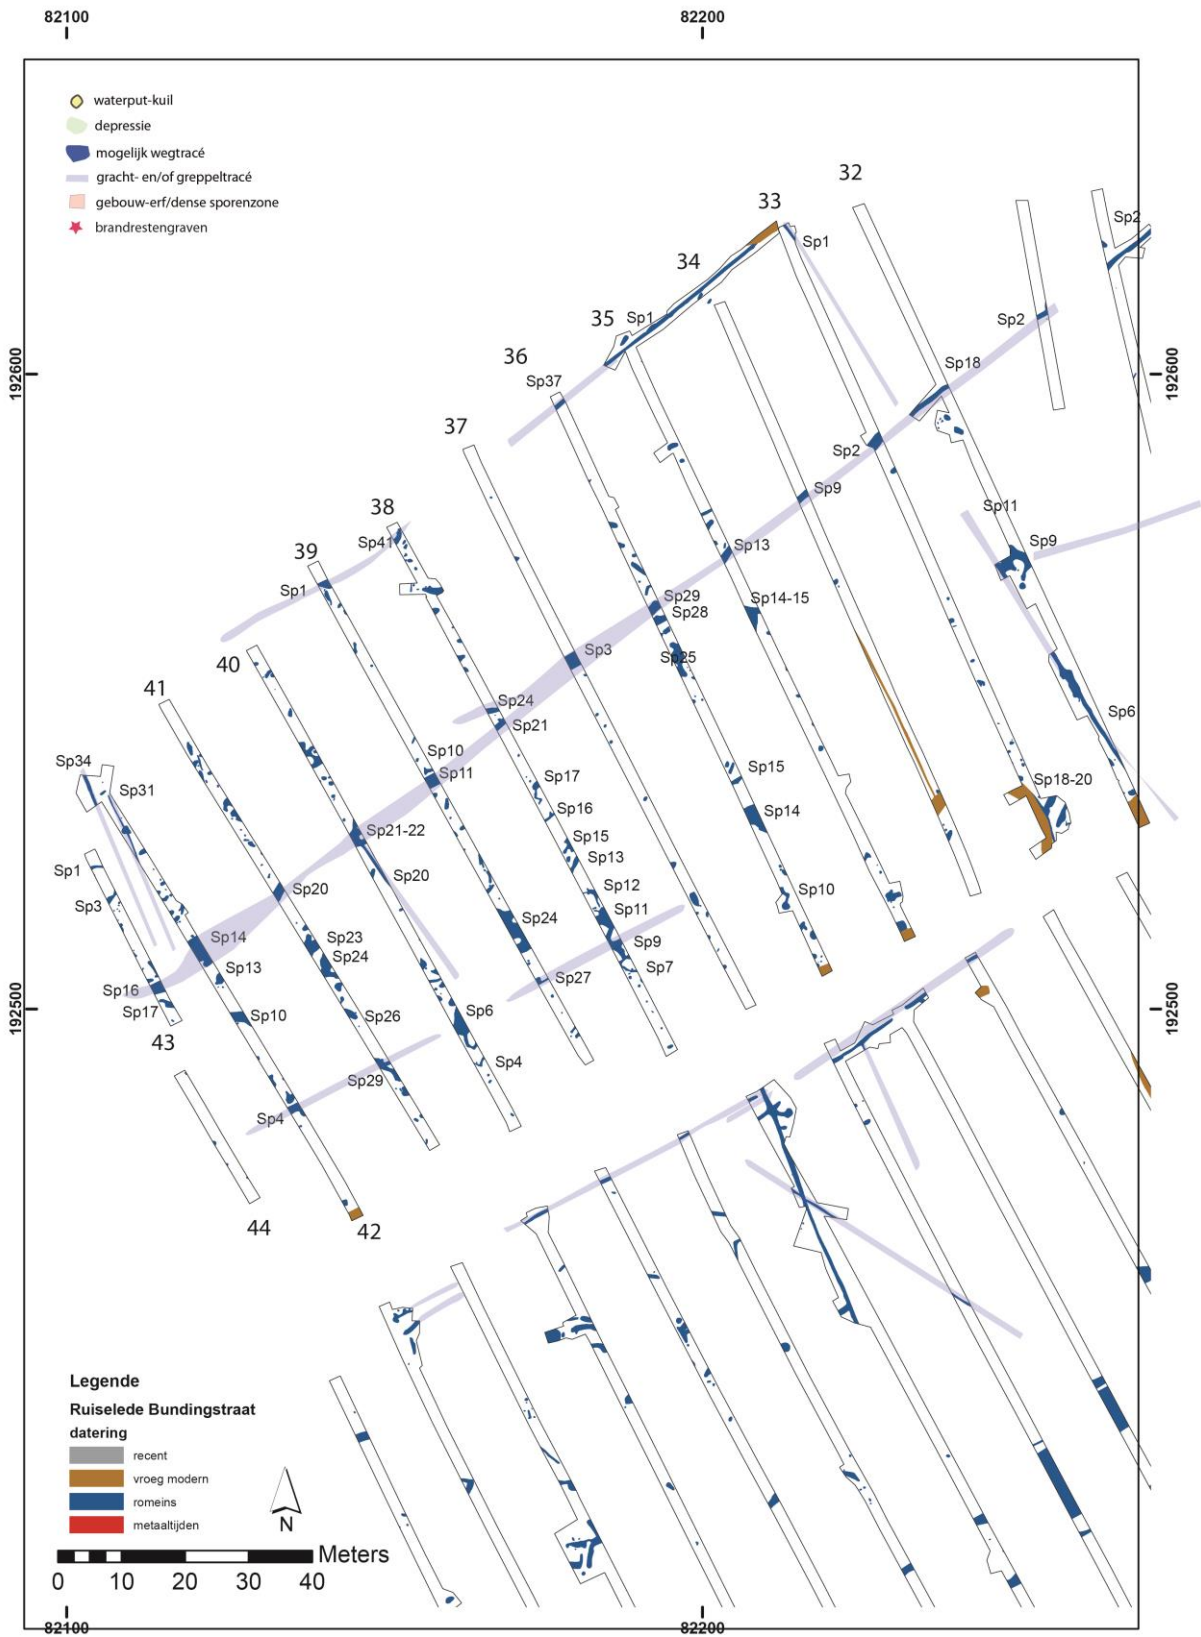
82100
82200

waterput-kuil
depressie
mogelijk wegtracé
gracht- en/of greppeltracé
gebouw-erf/dense sporenzone
brandrestengraven

192600
192600
192500
192500

32
33
34
35
36
37
38
39
40
41
42
43
44

Sp1
Sp2
Sp1
Sp2
Sp18
Sp37
Sp2
Sp9
Sp11
Sp9
Sp41
Sp13
Sp1
Sp29
Sp28
Sp14-15
Sp3
Sp25
Sp6
Sp24
Sp21
Sp10
Sp11
Sp17
Sp15
Sp34
Sp31
Sp16
Sp14
Sp18-20
Sp21-22
Sp15
Sp13
Sp1
Sp20
Sp12
Sp10
Sp3
Sp20
Sp11
Sp24
Sp14
Sp23
Sp9
Sp24
Sp7
Sp13
Sp27
Sp16
Sp17
Sp10
Sp26
Sp6
Sp4
Sp29
Sp4

Legende
Ruiselede Bundingstraat
datering
recent
vroeg modern
romeins
metaaltijden

N

Meters
0 10 20 30 40

82100
82200